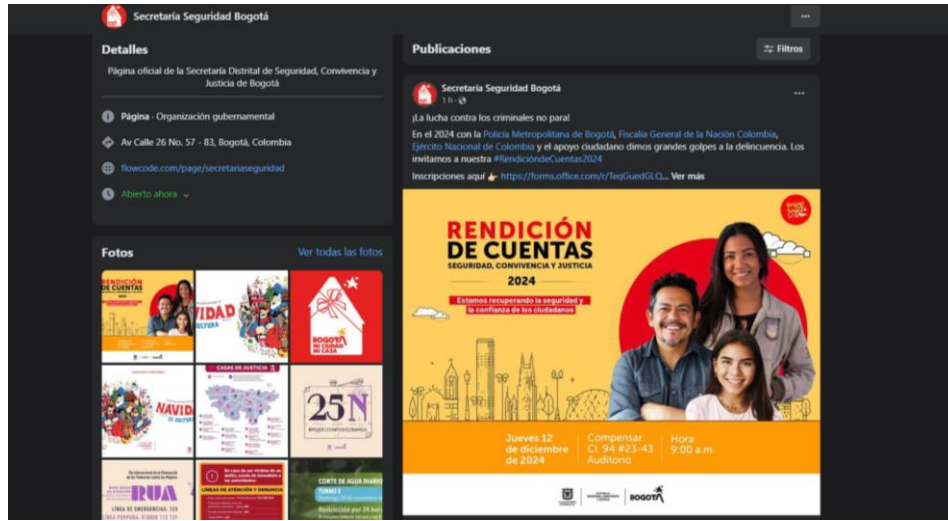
Secretaría Seguridad Bogotá

Detalles

Página oficial de la Secretaría Distrital de Seguridad, Convivencia y Justicia de Bogotá

Página · Organización gubernamental

Av Calle 26 No. 57 - 83, Bogotá, Colombia

flowcode.com/page/secretariaseguridad

Abierto ahora

Fotos

Ver todas las fotos

RENDICIÓN DE CUENTAS

VIDAD

BOGOTÁ MI CIUDAD MI CASA

NAVID

CASAS DE JUSTICIA

25N

RUA

CORTE DE AGUA DIARIO

Publicaciones

Filtros

Secretaría Seguridad Bogotá
1 h

¡La lucha contra los criminales no para!

En el 2024 con la Policía Metropolitana de Bogotá, Fiscalía General de la Nación Colombia, Ejército Nacional de Colombia y el apoyo ciudadano dimos grandes golpes a la delincuencia. Los invitamos a nuestra #RendicióndeCuentas2024

Inscripciones aquí 👉 https://forms.office.com/r/TeqGuedGLQ... Ver más

RENDICIÓN DE CUENTAS
SEGURIDAD, CONVIVENCIA Y JUSTICIA
2024

Estamos recuperando la seguridad y la confianza de los ciudadanos

Jueves 12 de diciembre de 2024

Compensar Cl. 94 #23-43 Auditorio

Hora 9:00 a.m.

BOGOTÁ